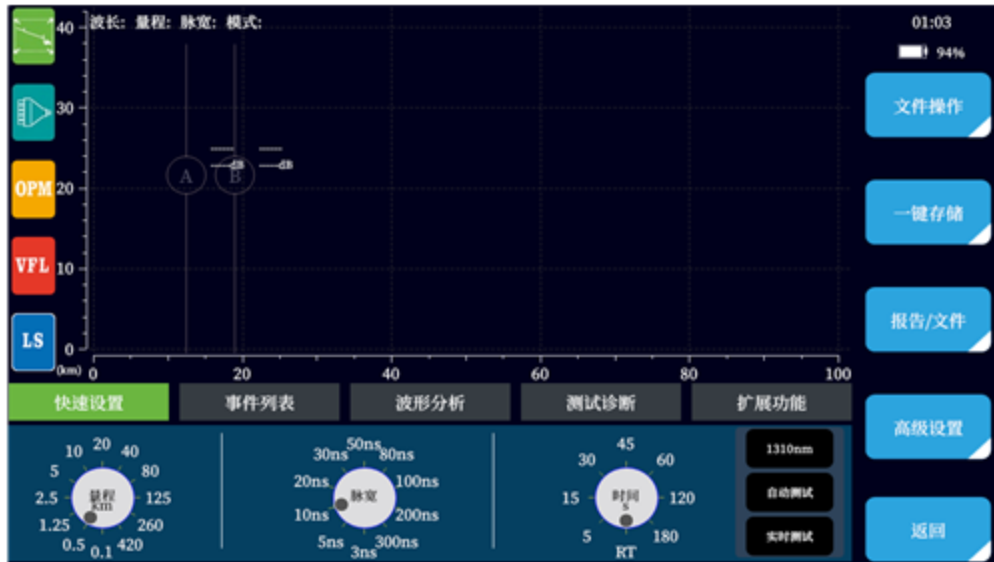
波长: 量程: 脉宽: 模式:

01:03
94%

OPM
VFL
LS

40
30
20
10
0
(km) 0
20
40
60
80
100

A
B
dB
dB

文件操作
一键存储
报告/文件
高级设置
返回

快速设置
事件列表
波形分析
测试诊断
扩展功能

10 20 40
5 80
2.5 125
1.25 260
0.5 0.1 420
量程
km

30ns 50ns 80ns
20ns 100ns
10ns 200ns
5ns 3ns 300ns
脉宽

30 45 60
15 120
5 180
RT
时间
s

1310nm
自动测试
实时测试